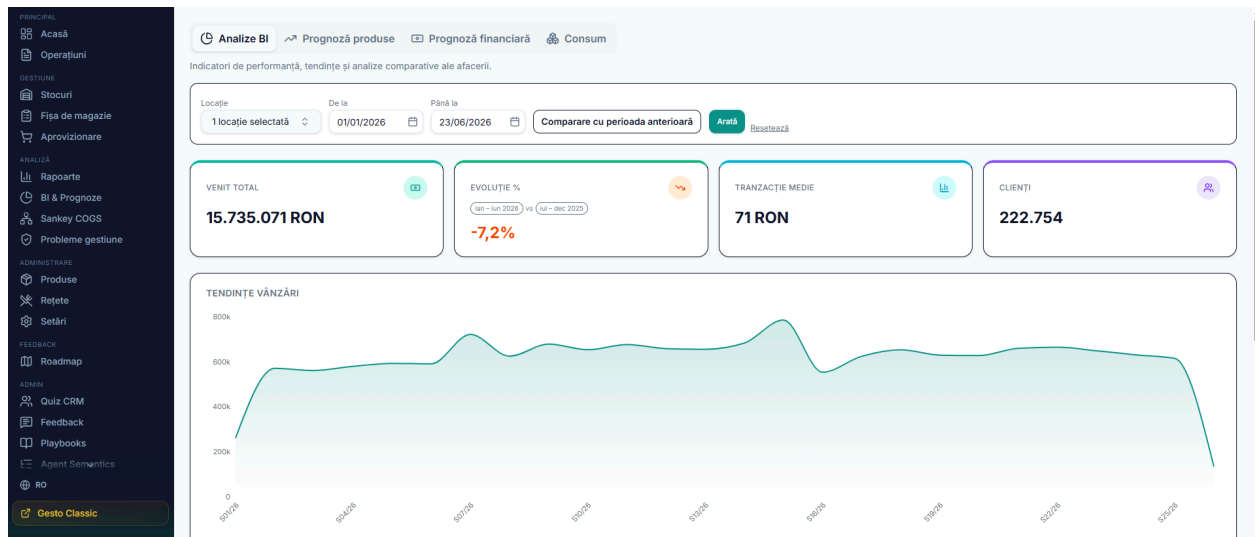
PRINCIPAL
Acasă
Operațiuni
GESTIUNE
Stocuri
Fișa de magazie
Aprovizionare
ANALIZĂ
Rapoarte
BI & Prognoze
Sankey COGS
Probleme gestiune
ADMINISTRARE
Produse
Rețete
Setări
FEEDBACK
Roadmap
ADMIN
Quiz CRM
Feedback
Playbooks
Agent Semantics
RO
Gesto Classic

Analize BI
Prognoză produse
Prognoză financiară
Consum

Indicatori de performanță, tendințe și analize comparative ale afacerii.

Locație
1 locație selectată
De la
01/01/2026
Până la
23/06/2026
Comparare cu perioada anterioară
Arată
Resetează

VENIT TOTAL
15.735.071 RON

EVOLUȚIE %
ian – iun 2026 vs iul – dec 2025
-7,2%

TRANZACȚIE MEDIE
71 RON

CLIENȚI
222.754

TENDINȚE VÂNZĂRI
800k
600k
400k
200k
0
S01/26
S04/26
S07/26
S10/26
S13/26
S16/26
S19/26
S22/26
S25/26